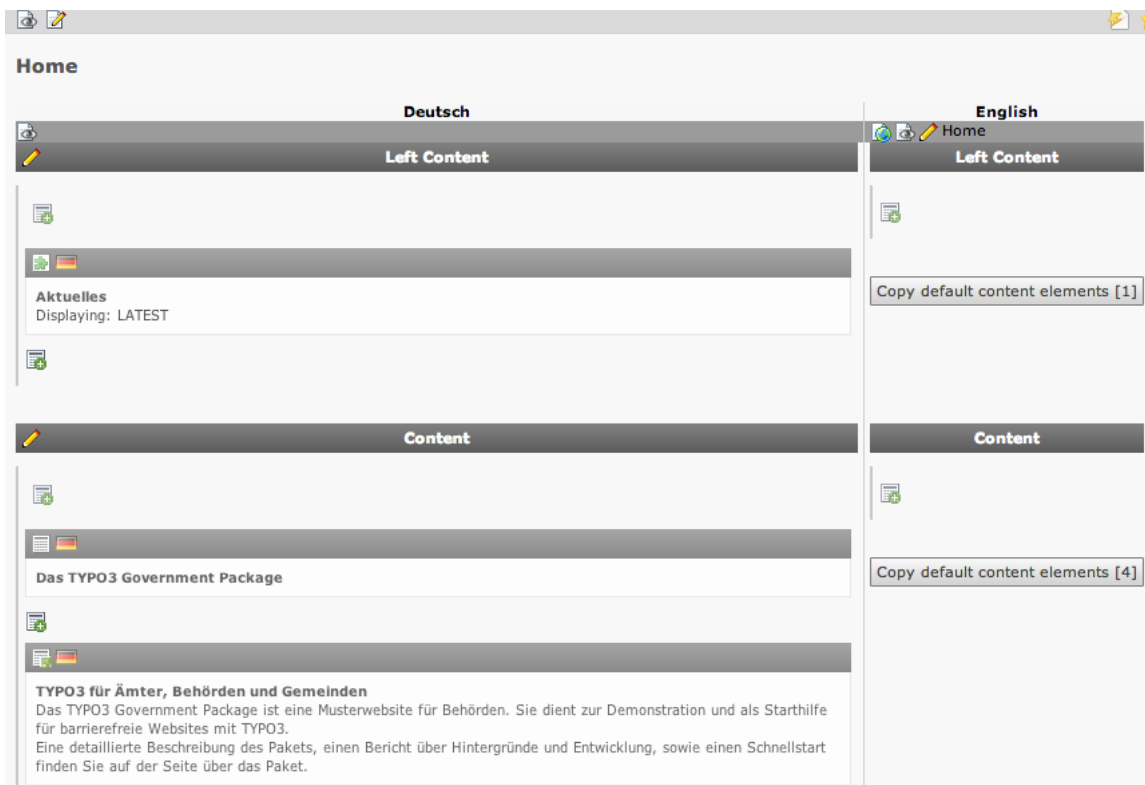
Home

Deutsch

Left Content

Aktuelles
Displaying: LATEST

Content

Das TYPO3 Government Package

TYPO3 für Ämter, Behörden und Gemeinden
Das TYPO3 Government Package ist eine Musterwebsite für Behörden. Sie dient zur Demonstration und als Starthilfe für barrierefreie Websites mit TYPO3.
Eine detaillierte Beschreibung des Pakets, einen Bericht über Hintergründe und Entwicklung, sowie einen Schnellstart finden Sie auf der Seite über das Paket.

English

Home

Left Content

Copy default content elements [1]

Content

Copy default content elements [4]